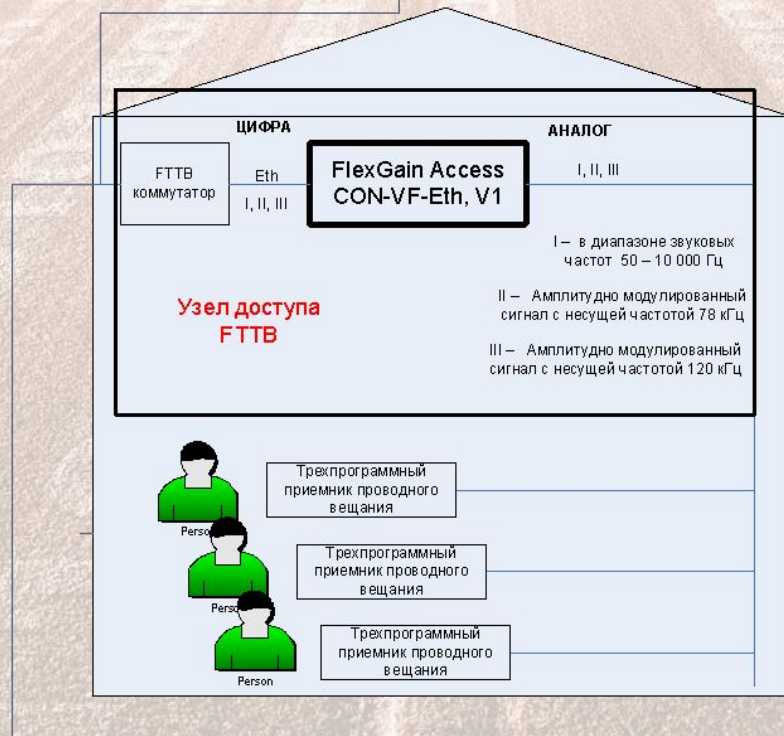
ЦИФРА

АНАЛОГ

FTTB коммутатор

Eth

I, II, III

FlexGain Access CON-VF-Eth, V1

I, II, III

I – в диапазоне звуковых частот 50 – 10 000 Гц

Узел доступа FTTB

II – Амплитудно модулированный сигнал с несущей частотой 78 кГц

III – Амплитудно модулированный сигнал с несущей частотой 120 кГц

Трехпрограммный приемник проводного вещания

Person

Трехпрограммный приемник проводного вещания

Person

Трехпрограммный приемник проводного вещания

Person